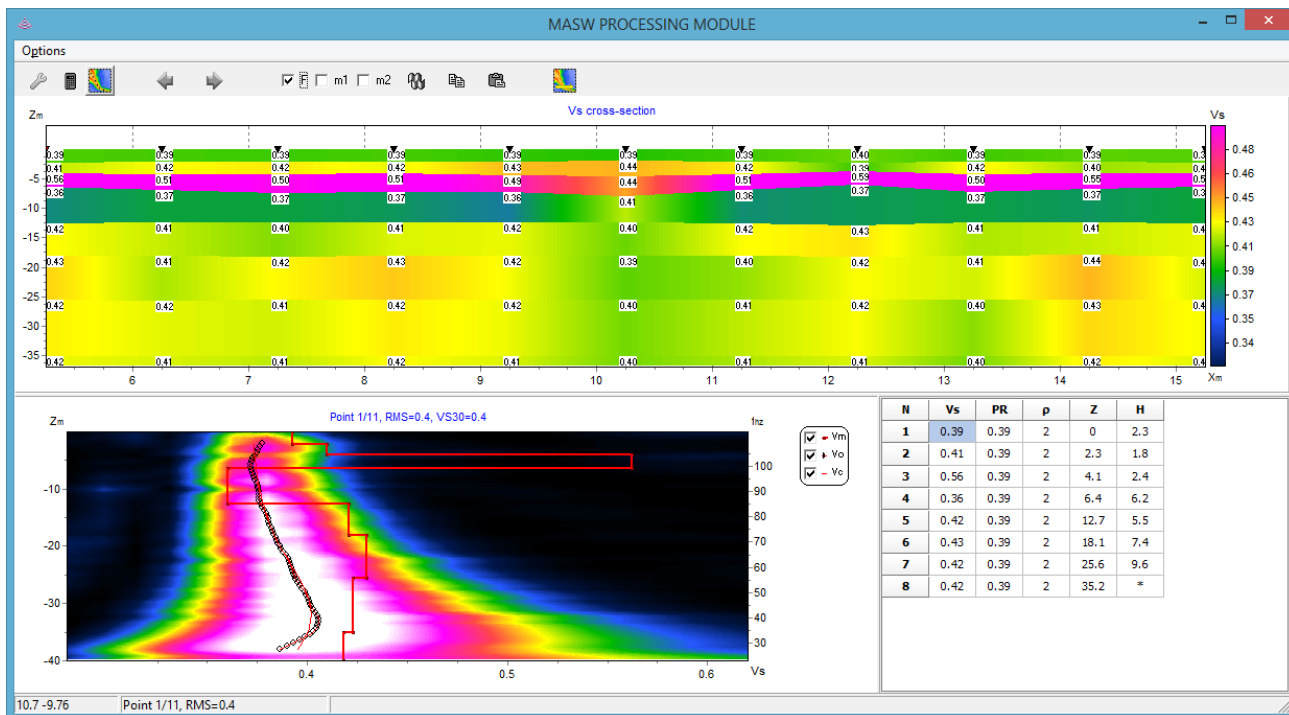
MASW PROCESSING MODULE

Options

F m1 m2

Vs cross-section

Zm

Vs

0.39 0.39 0.39 0.39 0.39 0.39 0.39 0.40 0.39 0.39 0.39
0.41 0.42 0.42 0.42 0.43 0.44 0.42 0.39 0.42 0.40 0.4
0.56 0.51 0.50 0.51 0.49 0.44 0.51 0.59 0.50 0.55 0.5
0.36 0.37 0.37 0.37 0.36 0.41 0.36 0.37 0.37 0.37 0.3
0.42 0.41 0.40 0.41 0.42 0.40 0.42 0.43 0.41 0.41 0.4
0.43 0.41 0.42 0.43 0.42 0.39 0.40 0.42 0.41 0.44 0.4
0.42 0.42 0.41 0.42 0.42 0.40 0.41 0.42 0.40 0.43 0.4
0.42 0.41 0.41 0.42 0.41 0.40 0.41 0.41 0.40 0.42 0.4

-5 -10 -15 -20 -25 -30 -35

6 7 8 9 10 11 12 13 14 15 Xm

0.48 0.46 0.45 0.43 0.41 0.39 0.37 0.35 0.34

Point 1/11, RMS=0.4, VS30=0.4

Zm

fHz

Vm
Vo
Vc

-10 -20 -30 -40

100 90 80 70 60 50 40 30

0.4 0.5 0.6 Vs

| N | Vs | PR | ρ | Z | H |
|---|---|---|---|---|---|
| 1 | 0.39 | 0.39 | 2 | 0 | 2.3 |
| 2 | 0.41 | 0.39 | 2 | 2.3 | 1.8 |
| 3 | 0.56 | 0.39 | 2 | 4.1 | 2.4 |
| 4 | 0.36 | 0.39 | 2 | 6.4 | 6.2 |
| 5 | 0.42 | 0.39 | 2 | 12.7 | 5.5 |
| 6 | 0.43 | 0.39 | 2 | 18.1 | 7.4 |
| 7 | 0.42 | 0.39 | 2 | 25.6 | 9.6 |
| 8 | 0.42 | 0.39 | 2 | 35.2 | * |

10.7 -9.76 Point 1/11, RMS=0.4